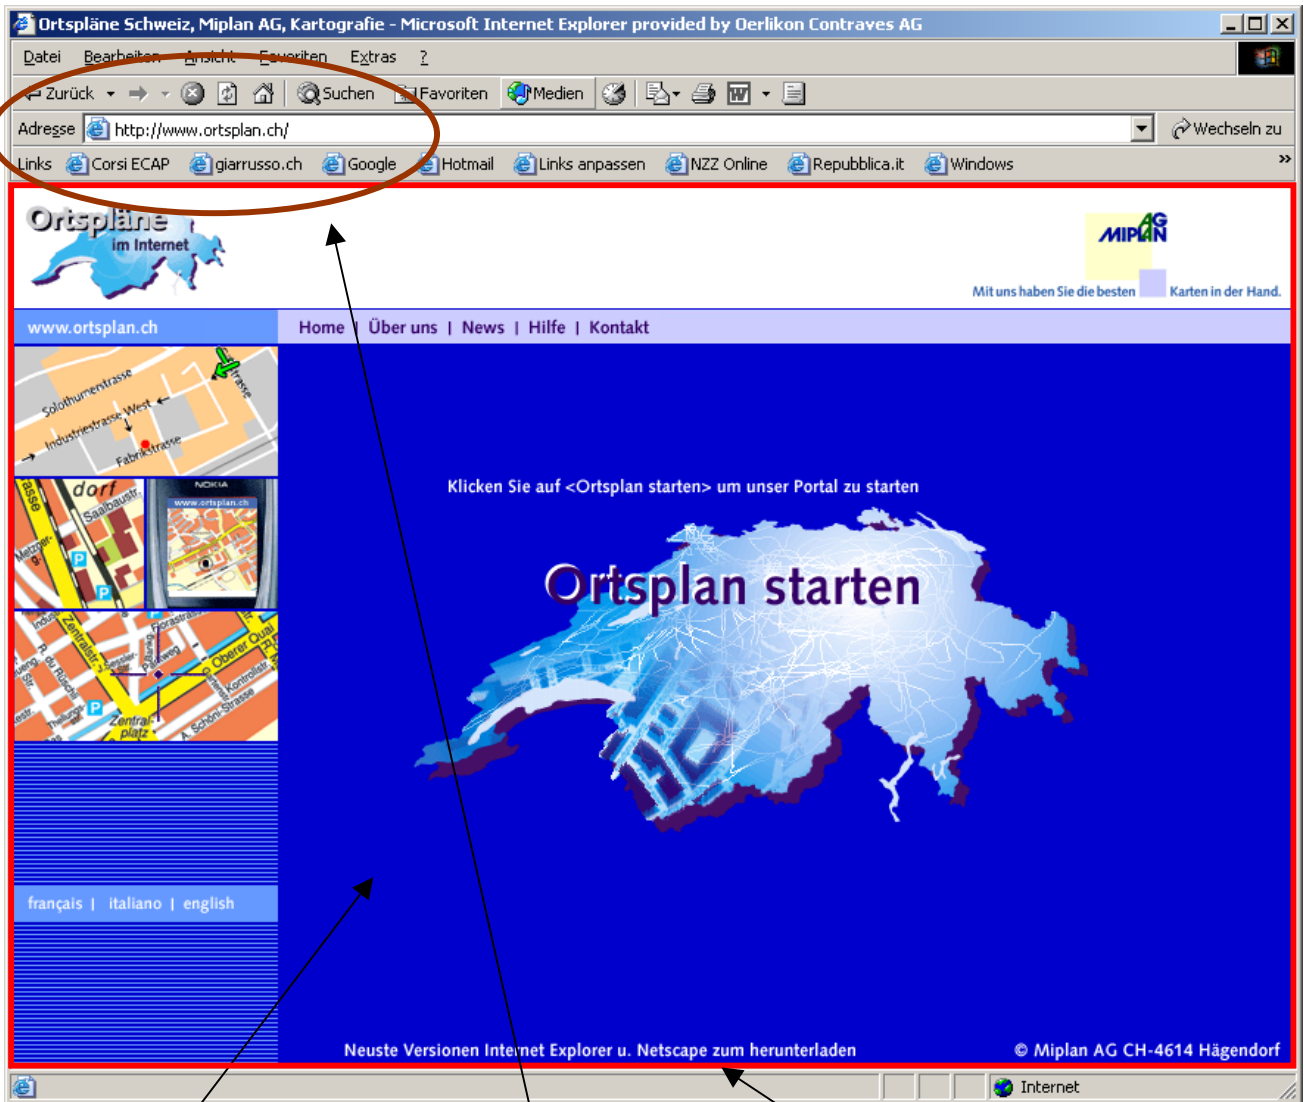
Ortspläne Schweiz, Miplan AG, Kartografie - Microsoft Internet Explorer provided by Oerlikon Contraves AG

Datei Bearbeiten Ansicht Favoriten Extras ?

Zurück Suchen Favoriten Medien

Adresse http://www.ortsplan.ch/ Wechseln zu

Links Corsi ECAP giarrusso.ch Google Hotmail Links anpassen NZZ Online Repubblica.it Windows

Ortspläne im Internet

MIPLAN AG

Mit uns haben Sie die besten Karten in der Hand.

www.ortsplan.ch

Home | Über uns | News | Hilfe | Kontakt

Solothurnerstrasse Industriestrasse West Fabrikstrasse

dorf Saalbaustr. Metzger-g.

NOKIA www.ortsplan.ch

Zentralstr. Oberer Quai Zentral-platz Schöni-Strasse

Klicken Sie auf <Ortsplan starten> um unser Portal zu starten

Ortsplan starten

français | italiano | english

Neuste Versionen Internet Explorer u. Netscape zum herunterladen

© Miplan AG CH-4614 Hägendorf

Internet